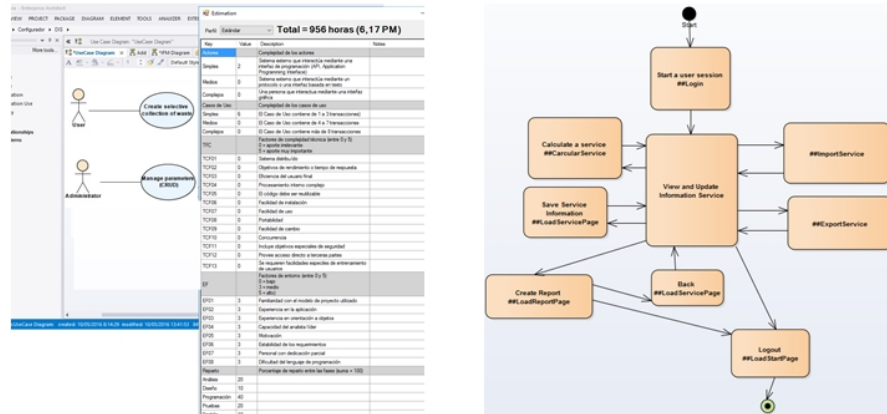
- Enterprise Architect
VIEW PROJECT PACKAGE DIAGRAM ELEMENT TOOLS ANALYZER EXTE
Configurador » OIS »
Use Case Diagram "UseCase Diagram"
*UseCase Diagram × Add *PM Diagram
Default Style
New tools...
ation
ation Use
ationships
tems
User
Create selective collection of waste
Administrator
Manage parameters (CRUD)
UseCase Diagram created: 10/05/2016 8:14:28 modified: 10/05/2016 13:41:53

Estimation
Perfil: Estándar
Total = 956 horas (6,17 PM)

| Key | Value | Description | Notes |
|---|---|---|---|
| Actores | | Complejidad de los actores | |
| Simples | 2 | Sistema externo que interactúa mediante una interfaz de programación (API, Application Programming Interface) | |
| Medios | 0 | Sistema externo que interactúa mediante un protocolo o una interfaz basada en texto | |
| Complejos | 0 | Una persona que interactúa mediante una interfaz gráfica | |
| Casos de Uso | | Complejidad de los casos de uso | |
| Simples | 6 | El Caso de Uso contiene de 1 a 3 transacciones | |
| Medios | 0 | El Caso de Uso contiene de 4 a 7 transacciones | |
| Complejos | 0 | El Caso de Uso contiene más de 8 transacciones | |
| TFC | | Factores de complejidad técnica (entre 0 y 5) 0 = aporte irrelevante 5 = aporte muy importante | |
| TCF01 | 0 | Sistema distribuido | |
| TCF02 | 0 | Objetivos de rendimiento o tiempo de respuesta | |
| TCF03 | 0 | Eficiencia del usuario final | |
| TCF04 | 0 | Procesamiento interno complejo | |
| TCF05 | 0 | El código debe ser reutilizable | |
| TCF06 | 0 | Facilidad de instalación | |
| TCF07 | 0 | Facilidad de uso | |
| TCF08 | 0 | Portabilidad | |
| TCF09 | 0 | Facilidad de cambio | |
| TCF10 | 0 | Concurrencia | |
| TCF11 | 0 | Incluye objetivos especiales de seguridad | |
| TCF12 | 0 | Provee acceso directo a terceras partes | |
| TCF13 | 0 | Se requieren facilidades especiales de entrenamiento de usuarios | |
| EF | | Factores de entorno (entre 0 y 5) 0 = bajo 3 = medio 5 = alto | |
| EF01 | 3 | Familiaridad con el modelo de proyecto utilizado | |
| EF02 | 3 | Experiencia en la aplicación | |
| EF03 | 3 | Experiencia en orientación a objetos | |
| EF04 | 3 | Capacidad del analista líder | |
| EF05 | 3 | Motivación | |
| EF06 | 3 | Estabilidad de los requerimientos | |
| EF07 | 3 | Personal con dedicación parcial | |
| EF08 | 3 | Dificultad del lenguaje de programación | |
| Reparto | | Porcentaje de reparto entre las fases (suma = 100) | |
| Análisis | 20 | | |
| Diseño | 10 | | |
| Programación | 40 | | |
| Pruebas | 20 | | |

Start
Start a user session ##Login
Calculate a service ##CarcularService
##ImportService
View and Update Information Service
Save Service Information ##LoadServicePage
##ExportService
Create Report ##LoadReportPage
Back ##LoadServicePage
Logout ##LoadStartPage